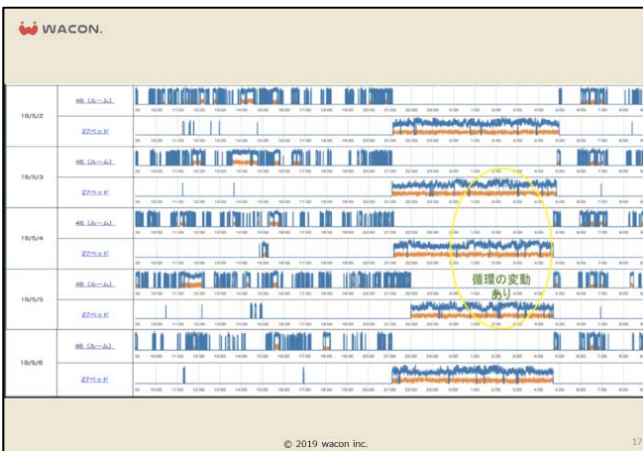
WACON.

| 19/5/2 | 46（ルーム） |
|---|---|
| | 27ベッド |
| 19/5/3 | 46（ルーム） |
| | 27ベッド |
| 19/5/4 | 46（ルーム） |
| | 27ベッド |
| 19/5/5 | 46（ルーム） |
| | 27ベッド |
| 19/5/6 | 46（ルーム） |
| | 27ベッド |

循環の変動あり

© 2019 wacon inc.

17